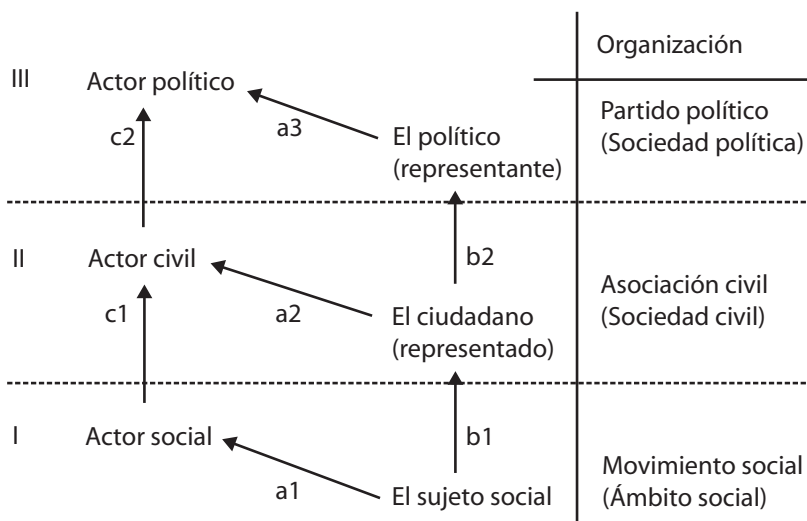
Organización

III Actor político

c2

a3

El político (representante)

Partido político (Sociedad política)

II Actor civil

b2

c1

a2

El ciudadano (representado)

Asociación civil (Sociedad civil)

I Actor social

b1

a1

El sujeto social

Movimiento social (Ámbito social)